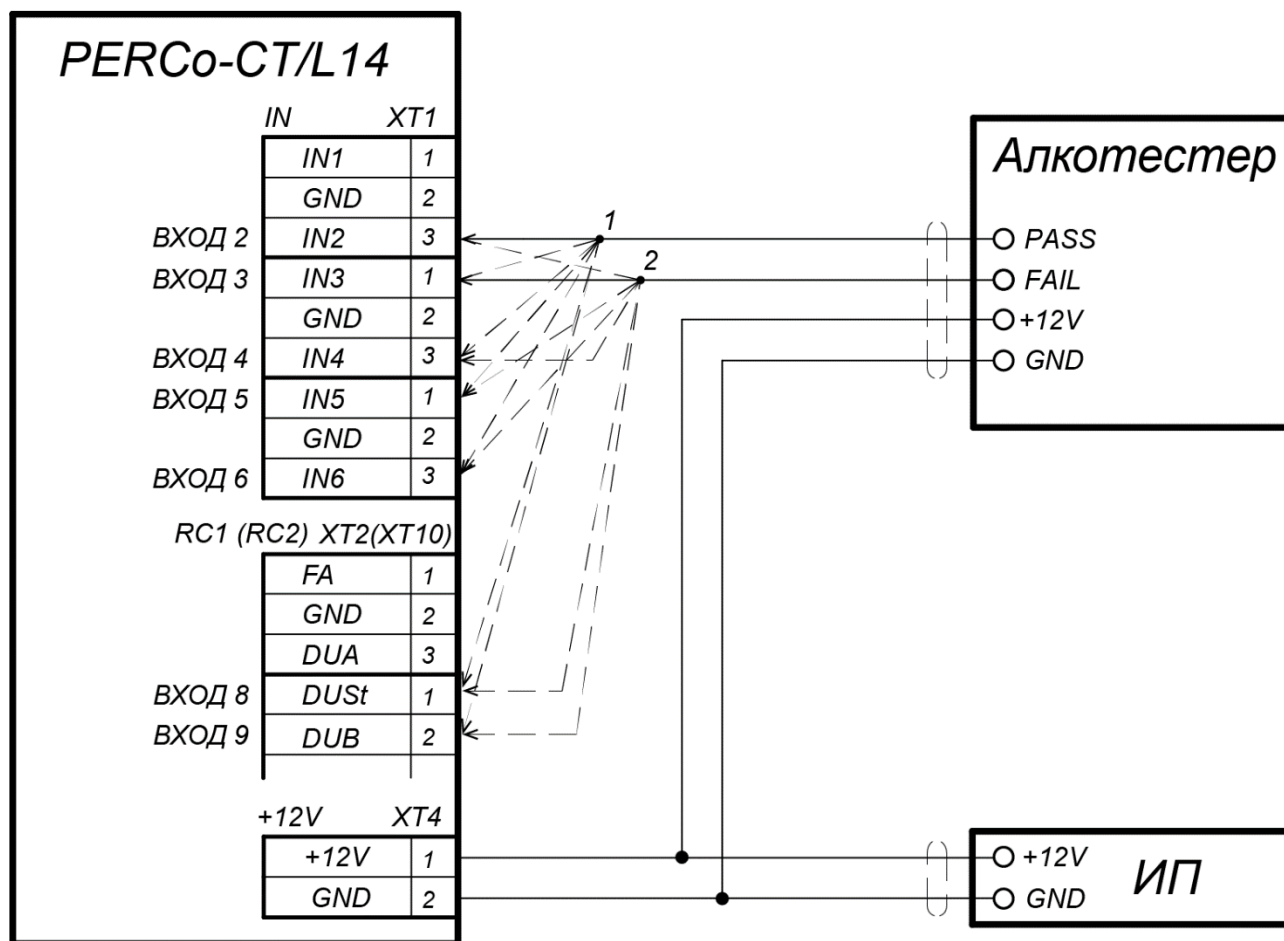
PERCo-CT/L14

IN XT1

| | | |
|---|---|---|
| | IN1 | 1 |
| | GND | 2 |
| ВХОД 2 | IN2 | 3 |
| ВХОД 3 | IN3 | 1 |
| | GND | 2 |
| ВХОД 4 | IN4 | 3 |
| ВХОД 5 | IN5 | 1 |
| | GND | 2 |
| ВХОД 6 | IN6 | 3 |

RC1 (RC2) XT2(XT10)

| | | |
|---|---|---|
| | FA | 1 |
| | GND | 2 |
| | DUA | 3 |
| ВХОД 8 | DUSt | 1 |
| ВХОД 9 | DUB | 2 |

+12V XT4

| | |
|---|---|
| +12V | 1 |
| GND | 2 |

1

2

Алкотестер

PASS

FAIL

+12V

GND

+12V

GND

ИП